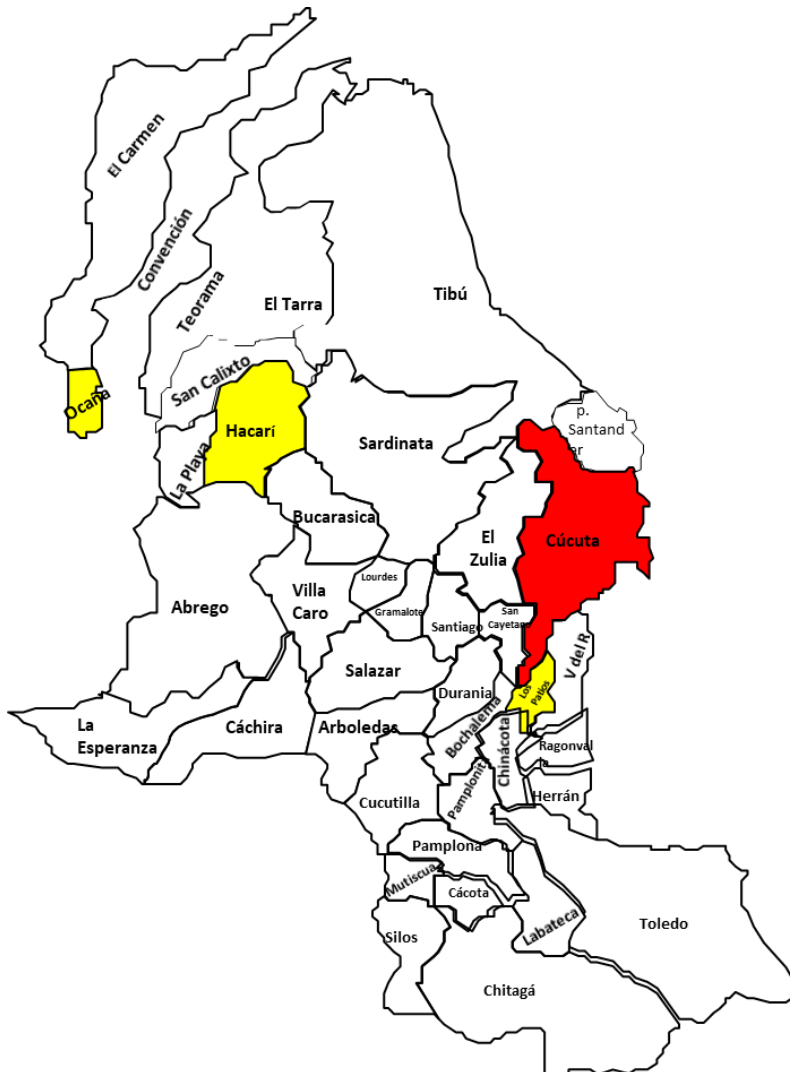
El Carmen
Convención
Teorama
El Tarra
Tibú
Ocaña
San Calixto
Hacarí
La Playa
Sardinata
p. Santand er
Cúcuta
Bucarasica
El Zulia
Abrego
Villa Caro
Lourdes
Gramalote
Santiago
San Cayetano
Salazar
V del R
Durania
Los Patios
La Esperanza
Cáchira
Arboledas
Bochalema
Chinácota
Ragonvalia
Pamplonita
Herrán
Cucutilla
Pamplona
Mutiscua
Cácota
Silos
Labateca
Toledo
Chitagá